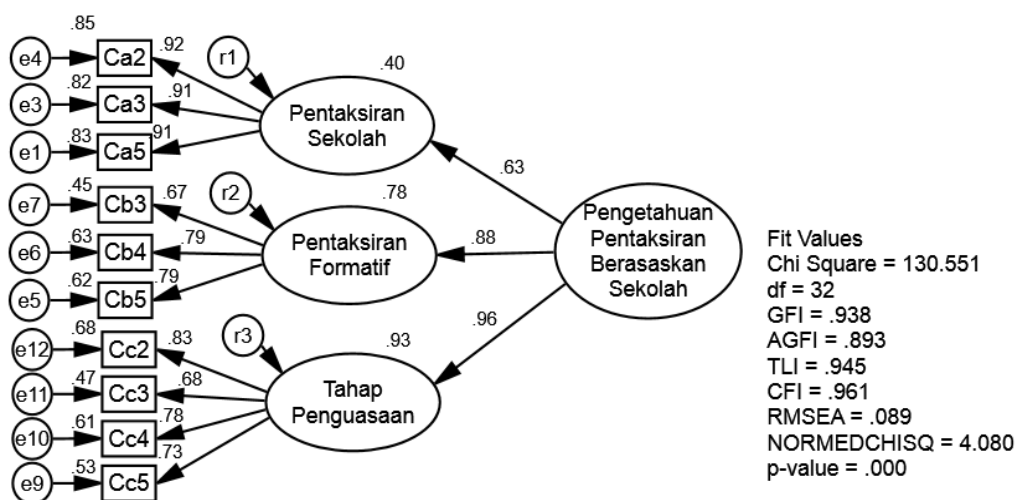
.85
e4
Ca2
.92
r1
.40
.82
e3
Ca3
.91
Pentaksiran Sekolah
.83
e1
Ca5
.91
.63
.45
e7
Cb3
.67
r2
.78
Pengetahuan Pentaksiran Berasaskan Sekolah
.63
e6
Cb4
.79
Pentaksiran Formatif
.88
.62
e5
Cb5
.79
.96
.68
e12
Cc2
.83
r3
.93
.47
e11
Cc3
.68
Tahap Penguasaan
.61
e10
Cc4
.78
.73
.53
e9
Cc5

Fit Values
Chi Square = 130.551
df = 32
GFI = .938
AGFI = .893
TLI = .945
CFI = .961
RMSEA = .089
NORMEDCHISQ = 4.080
p-value = .000